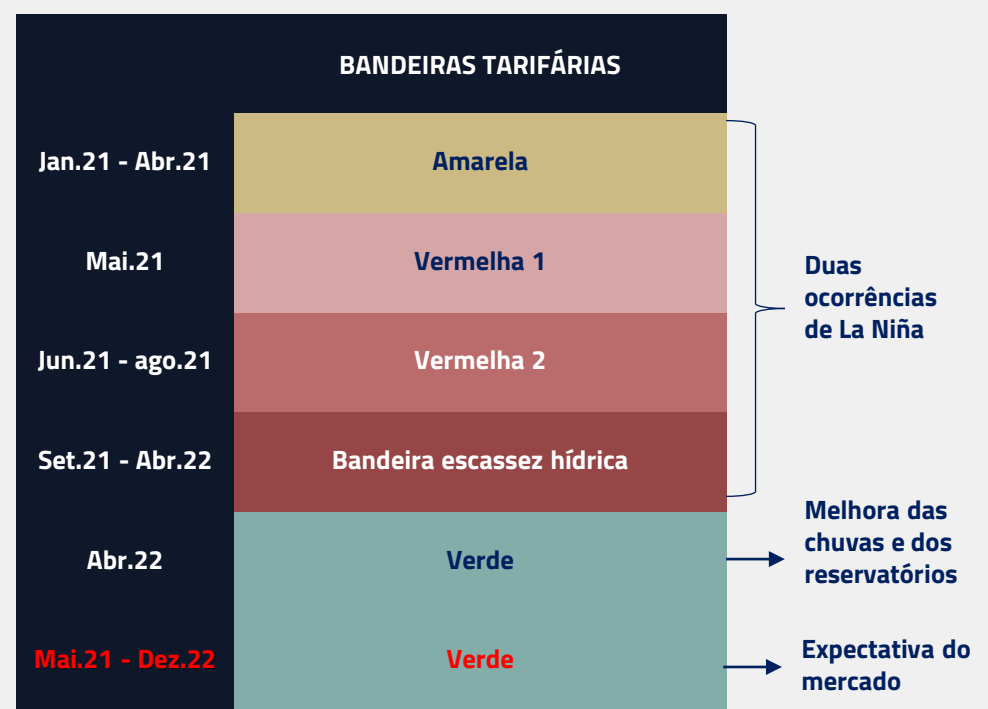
BANDEIRAS TARIFÁRIAS

| | |
|---|---|
| Jan.21 - Abr.21 | Amarela |
| Mai.21 | Vermelha 1 |
| Jun.21 - ago.21 | Vermelha 2 |
| Set.21 - Abr.22 | Bandeira escassez hídrica |
| Abr.22 | Verde |
| Mai.21 - Dez.22 | Verde |

Duas ocorrências de La Niña

Melhora das chuvas e dos reservatórios

Expectativa do mercado